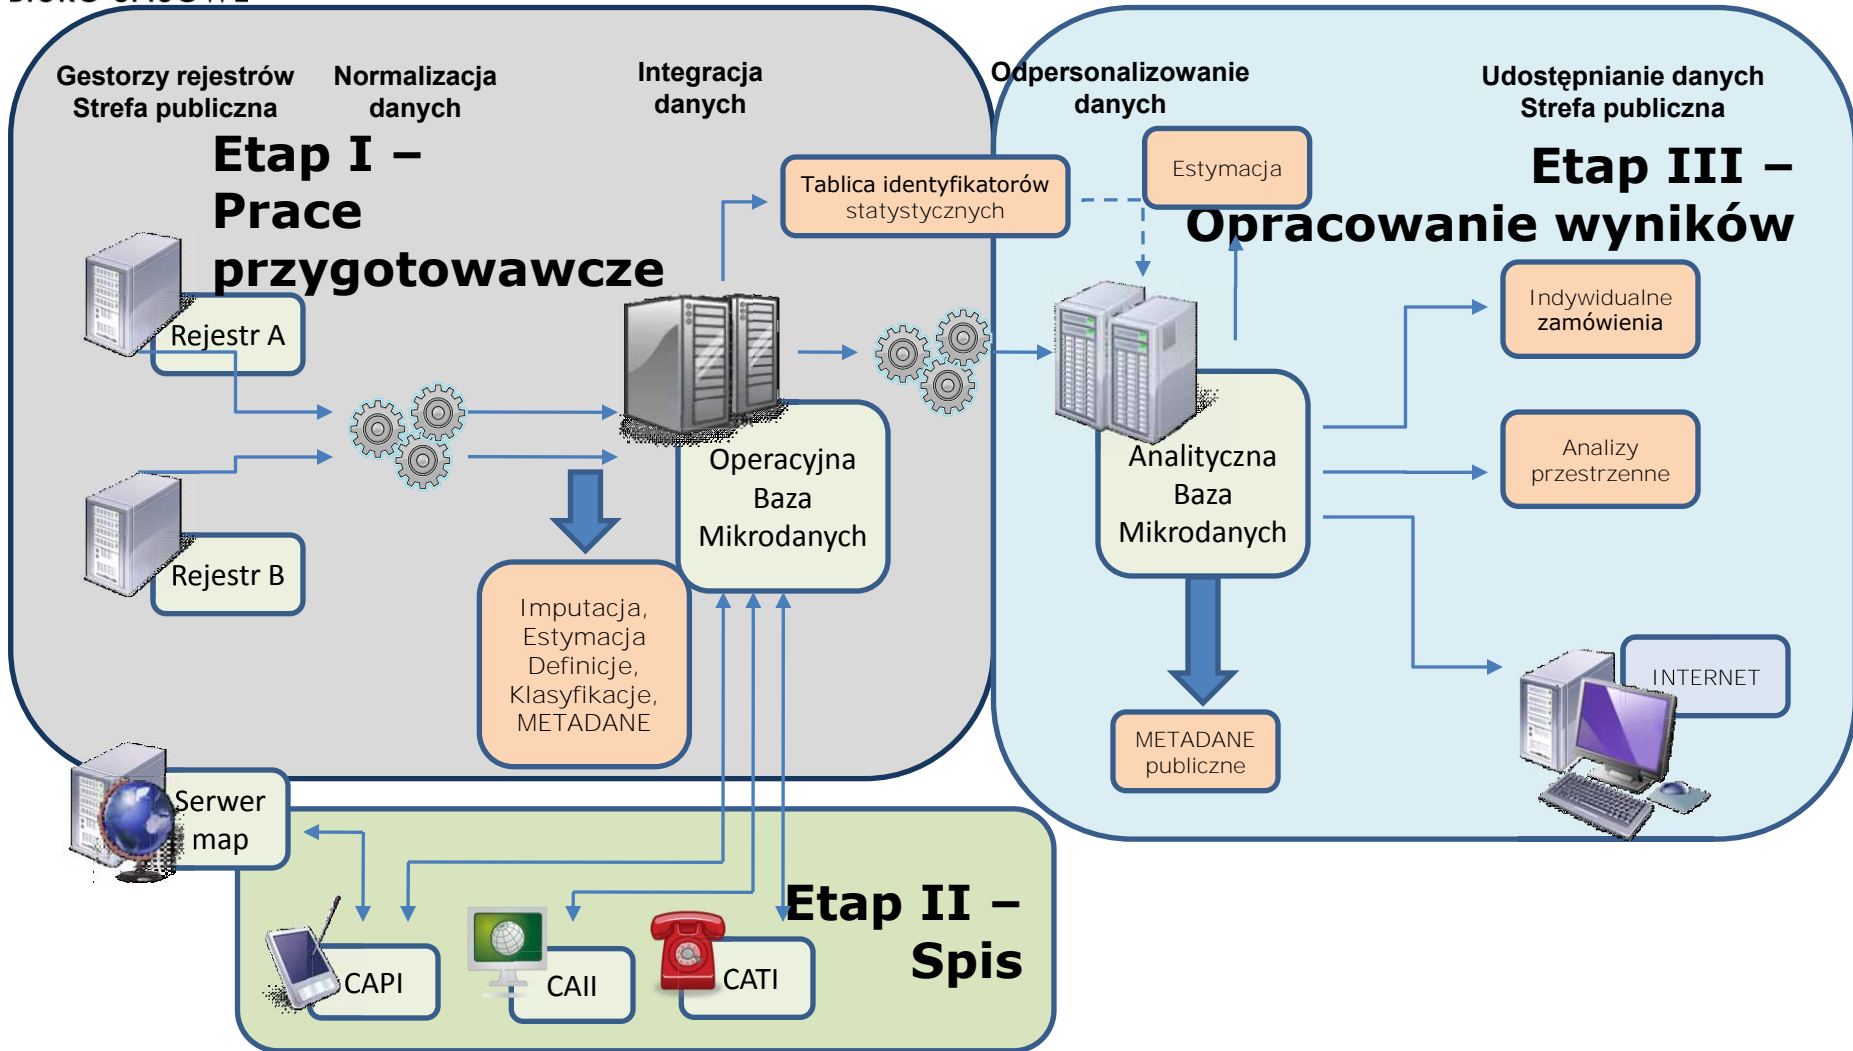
Gestorzy rejestrów
Strefa publiczna

Normalizacja
danych

Integracja
danych

Odpersonalizowanie
danych

Udostępnianie danych
Strefa publiczna

Etap I –
Prace
przygotowawcze

Tablica identyfikatorów
statystycznych

Estymacja

Etap III –
Opracowanie wyników

Rejestr A

Indywidualne
zamówienia

Operacyjna
Baza
Mikrodanych

Analityczna
Baza
Mikrodanych

Analizy
przestrzenne

Rejestr B

Imputacja,
Estymacja
Definicje,
Klasyfikacje,
METADANE

INTERNET

METADANE
publiczne

Serwer
map

Etap II –
Spis

CAPI

CAII

CATI